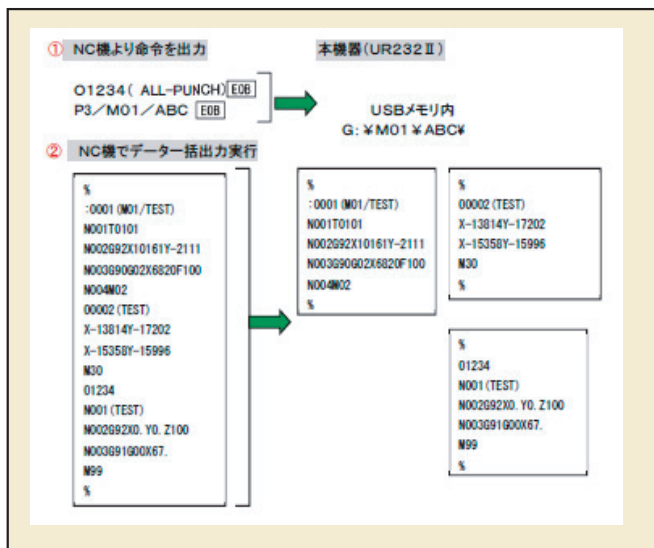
① NC機より命令を出力

本機器（UR232Ⅱ）

O1234（ ALL-PUNCH）EOB
P3／M01／ABC EOB

USBメモリ内
G:¥M01¥ABC¥

② NC機でデーター括出力実行

%
:0001 (M01/TEST)
N001T0101
N002G92X10161Y-2111
N003G90G02X6820F100
N004M02
O0002 (TEST)
X-13814Y-17202
X-15358Y-15996
M30
O1234
N001 (TEST)
N002G92X0. Y0. Z100
N003G91G00X67.
M99
%

%
:0001 (M01/TEST)
N001T0101
N002G92X10161Y-2111
N003G90G02X6820F100
N004M02
%

%
O0002 (TEST)
X-13814Y-17202
X-15358Y-15996
M30
%

%
O1234
N001 (TEST)
N002G92X0. Y0. Z100
N003G91G00X67.
M99
%